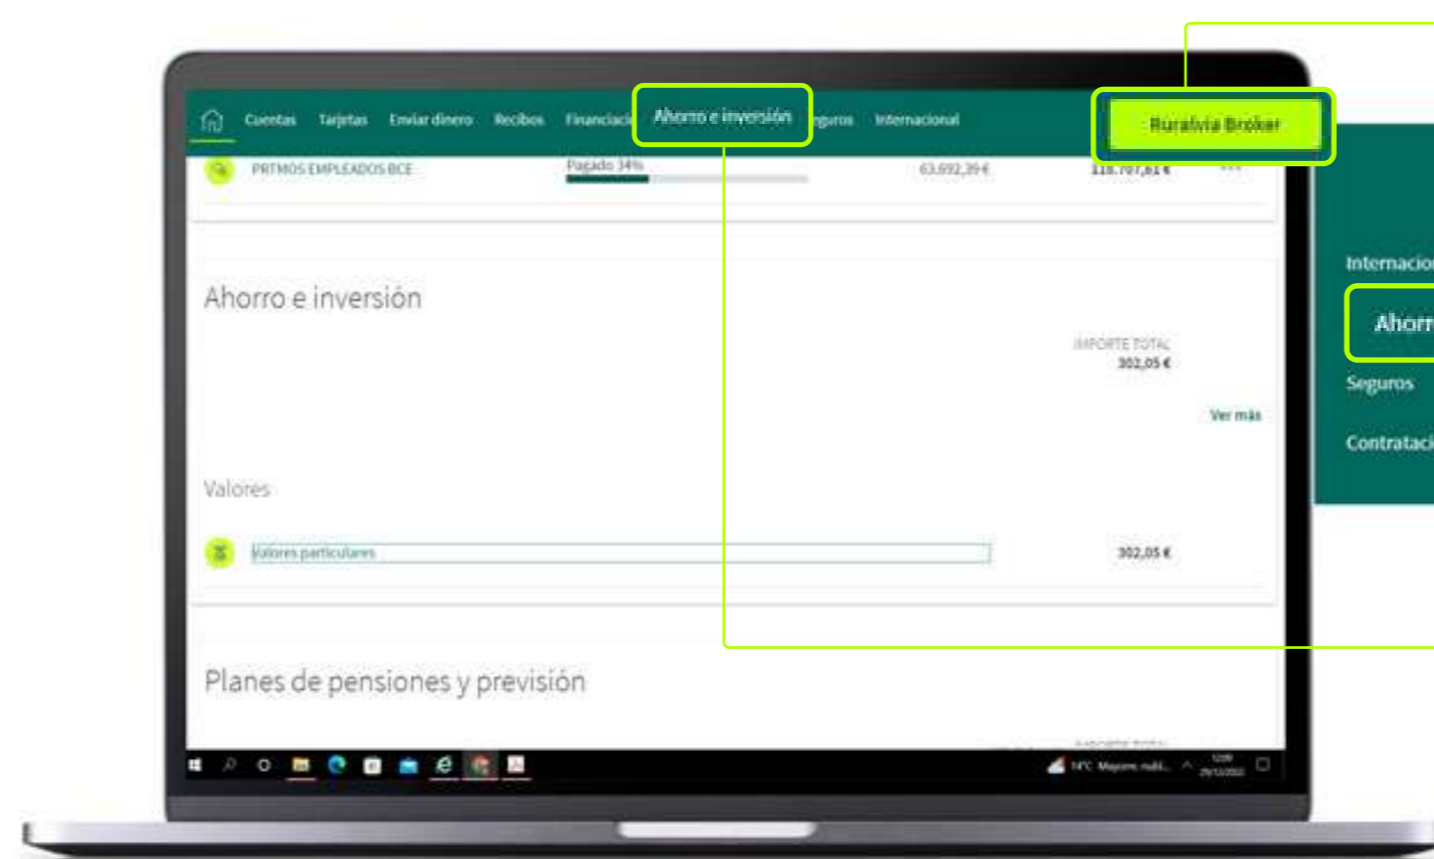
Cuentas Tarjetas Enviar dinero Recibos Financiación Ahorro e inversión Seguros Internacional

Ruralvía Broker

PRTMOS EMPLEADOS BCE Pagado 34% 63.692,39 € 118.797,81 €

Ahorro e inversión

IMPORTE TOTAL
302,05 €

Ver más

Valores

Valores particulares 302,05 €

Planes de pensiones y previsión

IMPORTE TOTAL

Internacio
Ahorr
Seguros
Contratac

14°C Mayorm. nubl.